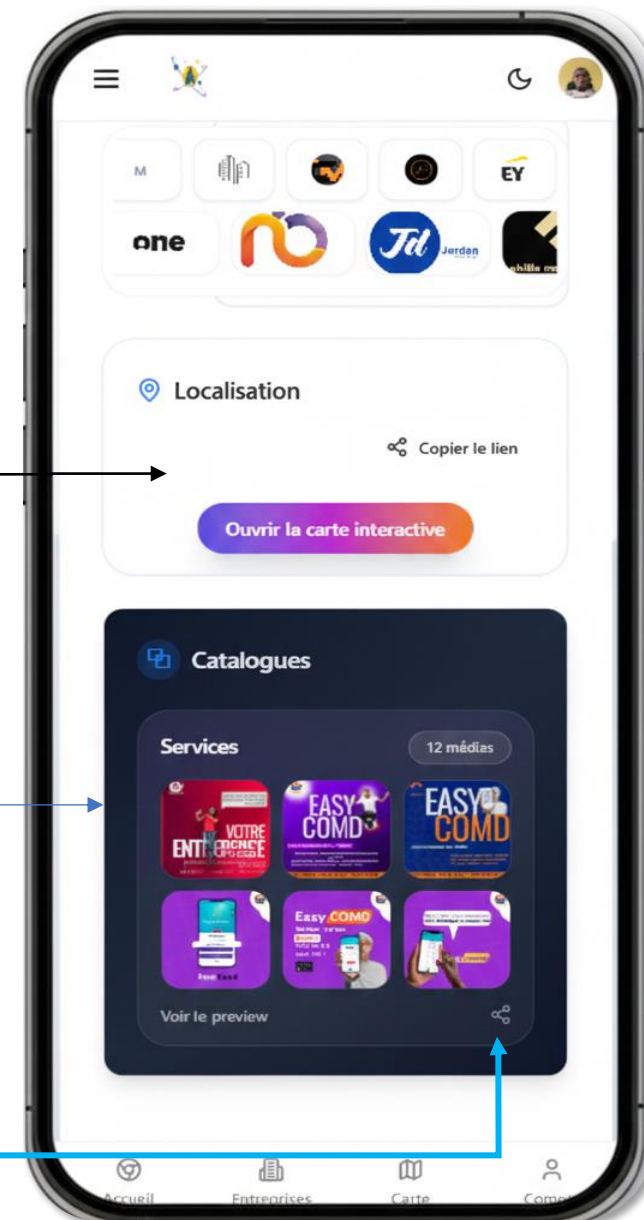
M

EY

one

Jd Jerdan

Localisation

Copier le lien

Ouvrir la carte interactive

Catalogues

Services

12 médias

VOTRE ENTR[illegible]

EASY COMD

EASY COMD

Easy COMD

Voir le preview

Accueil

Entreprises

Carte

Com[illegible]